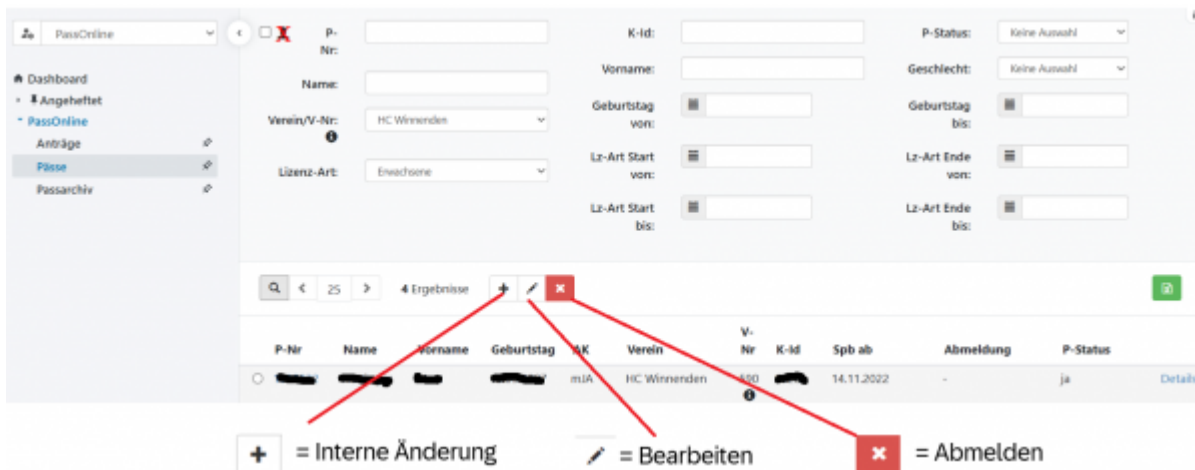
PassOnline

Dashboard
Angeheftet
PassOnline
Anträge
Pässe
Passarchiv

P-Nr:
Name:
Verein/V-Nr: HC Winnenden
Lizenz-Art: Erwachsene

K-Id:
Vorname:
Geburtstag von:
Lz-Art Start von:
Lz-Art Start bis:

P-Status: Keine Auswahl
Geschlecht: Keine Auswahl
Geburtstag bis:
Lz-Art Ende von:
Lz-Art Ende bis:

25
4 Ergebnisse

| P-Nr | Name | Vorname | Geburtstag | AK | Verein | V-Nr | K-Id | Spb ab | Abmeldung | P-Status | |
|---|---|---|---|---|---|---|---|---|---|---|---|
| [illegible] | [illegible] | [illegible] | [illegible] | mJA | HC Winnenden | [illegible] | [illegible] | 14.11.2022 | - | ja | Details |

= Interne Änderung
= Bearbeiten
= Abmelden